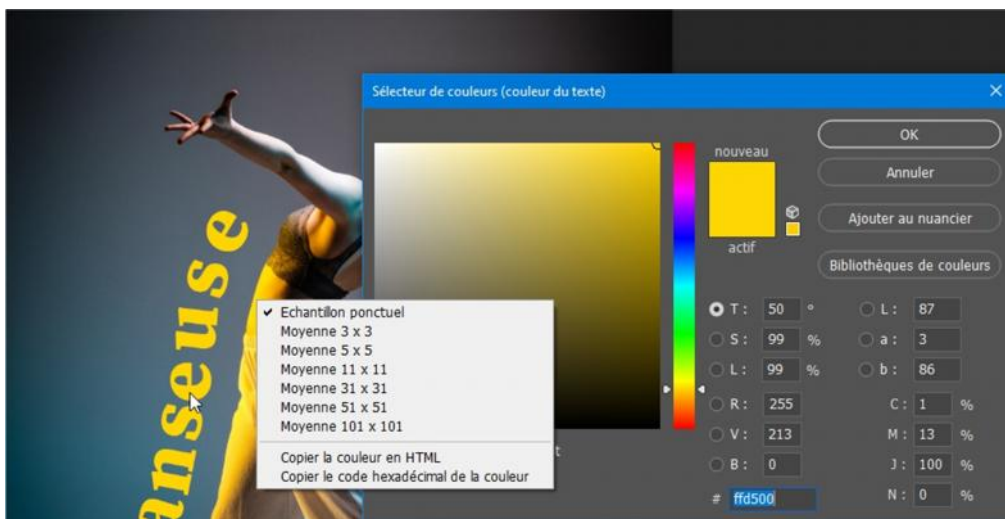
anseuse

Sélecteur de couleurs (couleur du texte)

nouveau

actif

OK

Annuler

Ajouter au nuancier

Bibliothèques de couleurs

✔ Echantillon ponctuel
Moyenne 3 x 3
Moyenne 5 x 5
Moyenne 11 x 11
Moyenne 31 x 31
Moyenne 51 x 51
Moyenne 101 x 101

Copier la couleur en HTML
Copier le code hexadécimal de la couleur

| T : | 50 | ° | L : | 87 | |
|---|---|---|---|---|---|
| S : | 99 | % | a : | 3 | |
| L : | 99 | % | b : | 86 | |
| R : | 255 | | C : | 1 | % |
| V : | 213 | | M : | 13 | % |
| B : | 0 | | J : | 100 | % |
| # | ffd500 | | N : | 0 | % |